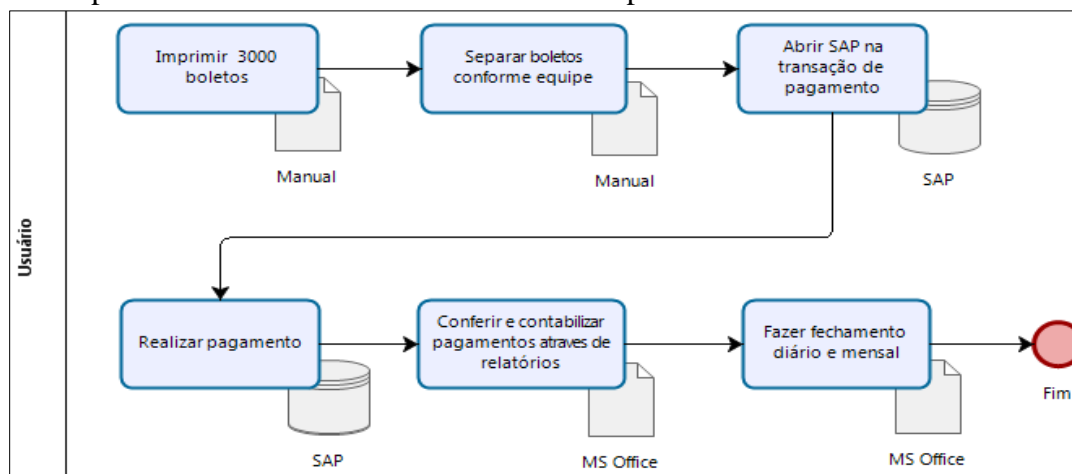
Usuário

Imprimir 3000 boletos

Manual

Separar boletos conforme equipe

Manual

Abrir SAP na transação de pagamento

SAP

Realizar pagamento

SAP

Conferir e contabilizar pagamentos atraves de relatórios

MS Office

Fazer fechamento diário e mensal

MS Office

Fim